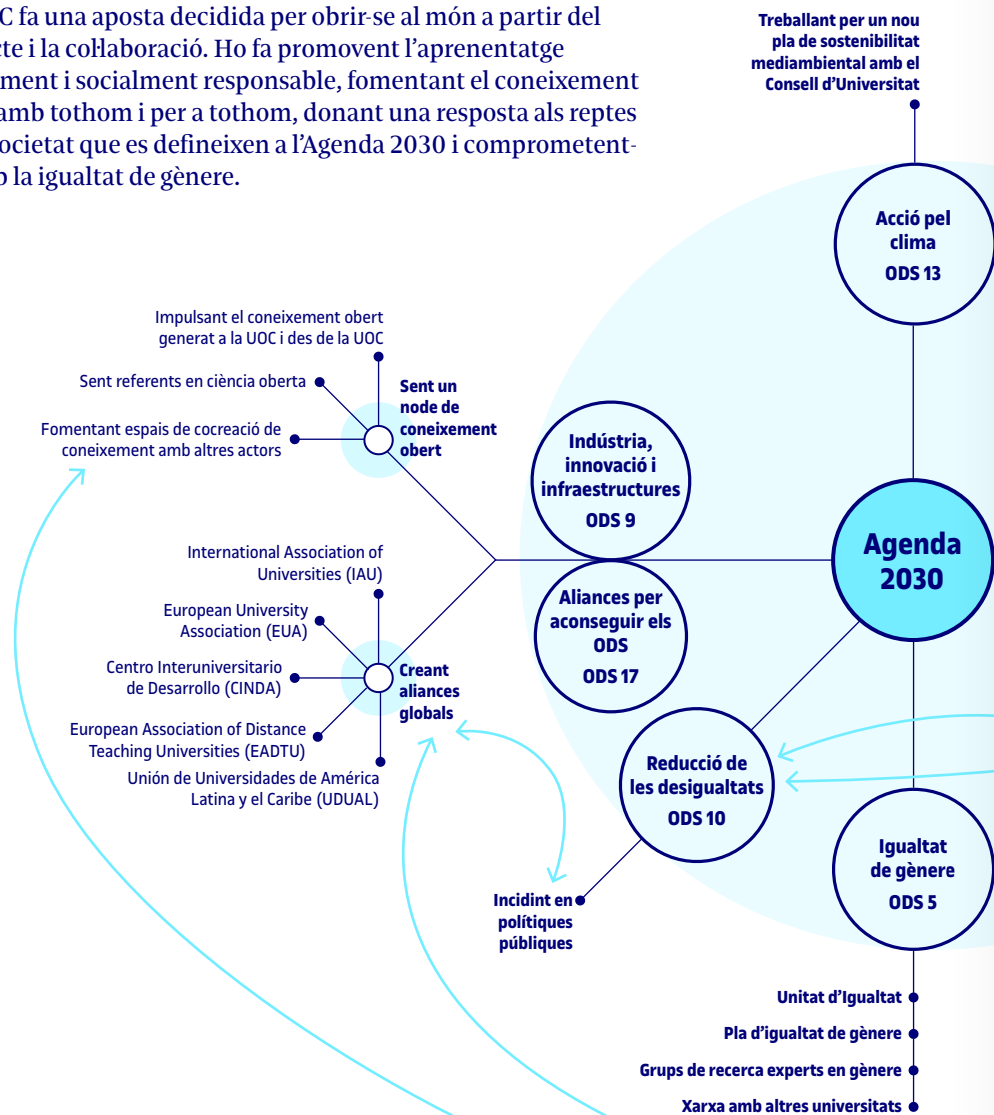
C fa una aposta decidida per obrir-se al món a partir del te i la col·laboració. Ho fa promovent l'aprenentatge ment i socialment responsable, fomentant el coneixement amb tothom i per a tothom, donant una resposta als reptes ocietat que es defineixen a l'Agenda 2030 i comprometent- b la igualtat de gènere.

Treballant per un nou pla de sostenibilitat mediambiental amb el Consell d'Universitat

Acció pel clima
ODS 13

Impulsant el coneixement obert generat a la UOC i des de la UOC

Sent referents en ciència oberta

Fomentant espais de cocreació de coneixement amb altres actors

Sent un node de coneixement obert

Indústria, innovació i infraestructures
ODS 9

Agenda 2030

International Association of Universities (IAU)

European University Association (EUA)

Centro Interuniversitario de Desarrollo (CINDA)

European Association of Distance Teaching Universities (EADTU)

Unión de Universidades de América Latina y el Caribe (UDUAL)

Creant aliances globals

Aliances per aconseguir els ODS
ODS 17

Reducció de les desigualtats
ODS 10

Igualtat de gènere
ODS 5

Incidint en polítiques públiques

Unitat d'Igualtat

Pla d'igualtat de gènere

Grups de recerca experts en gènere

Xarxa amb altres universitats